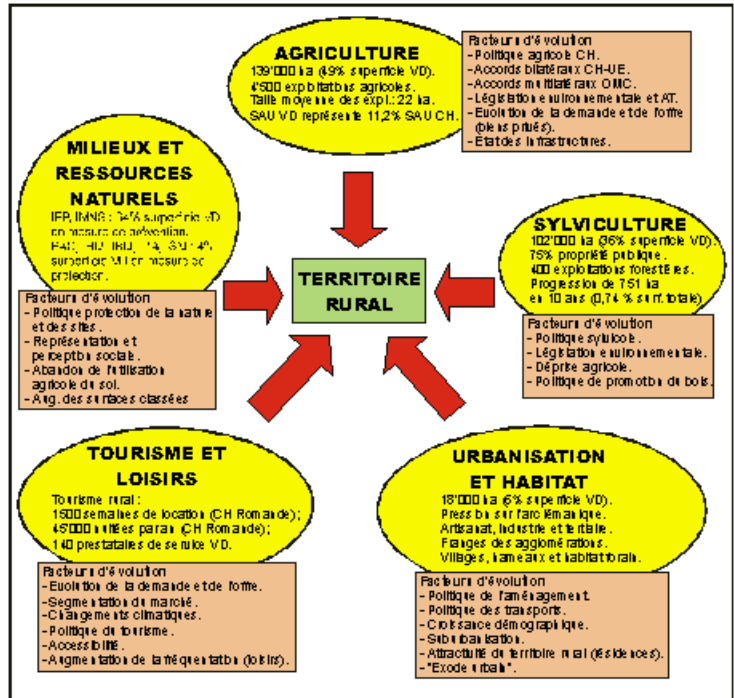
AGRICULTURE
139'000 ha (49% superficie VD).
4'500 exploitations agricoles.
Taille moyenne des expl.: 22 ha.
SAU VD représente 11,2% SAU CH.

Facteurs d'évolution
-Politique agricole CH.
-Accords bilatéraux CH-UE.
-Accords multilatéraux OMC.
-Législation environnementale et AT.
-Evolution de la demande et de l'offre (bien privés).
-Etat des infrastructures.

MILIEUX ET RESSOURCES NATURELS
IFP, IMNS: 34% superficie VD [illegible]
FAO, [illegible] 4% superficie VD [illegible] protection.

Facteurs d'évolution
- Politique protection de la nature et des sites.
- Représentation et perception sociale.
- Abandon de l'utilisation agricole du sol.
- Aug. des surfaces classées

TERRITOIRE RURAL

SYLVICULTURE
102'000 ha (36% superficie VD).
75% propriété publique.
400 exploitations forestières.
Progression de 751 ha en 10 ans (0,74 % surf. totale)

Facteurs d'évolution
- Politique sylvicole.
- Législation environnementale.
- Déprise agricole.
- Politique de promotion du bois.

TOURISME ET LOISIRS
Tourisme rural:
1500 semaines de location (CH Romande);
45'000 nuitées par an (CH Romande);
140 prestataires de service VD.

Facteurs d'évolution
-Evolution de la demande et de l'offre.
-Segmentation du marché.
-Changements climatiques.
-Politique du tourisme.
-Accessibilité.
-Augmentation de la fréquentation (loisirs).

URBANISATION ET HABITAT
18'000 ha (6% superficie VD).
Pression sur l'arc lémanique.
Artisanat, industrie et tertiaire.
Franges des agglomérations.
Villages, hameaux et habitat rural.

Facteurs d'évolution
- Politique de l'aménagement.
- Politique des transports.
- Croissance démographique.
- Suburbanisation.
- Attractivité du territoire rural (résidences).
- "Exode urbain".